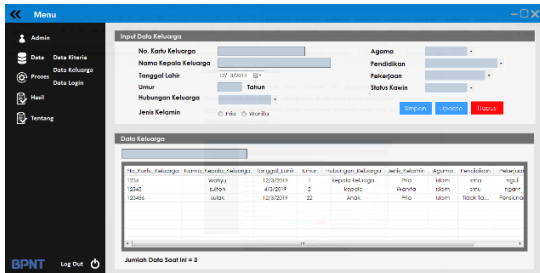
Menu

Admin

Data

Data Kiteria

Data Keluarga

Proses

Data Login

Hasil

Tentang

BPNT

Log Out

Input Data Keluarga

No. Kartu Keluarga

Nama Kepala Keluarga

Tanggal Lahir

12/3/2019

Umur

Tahun

Hubungan Keluarga

Jenis Kelamin

Pria

Wanita

Agama

Pendidikan

Pekerjaan

Status Kawin

Simpan

Update

Hapus

Data Keluarga

| No_Kartu_Keluarga | Nama_Kepala_Keluarga | Tanggal_Lahir | Umur | Hubungan_Keluarga | Jenis_Kelamin | Agama | Pendidikan | Pekerjaan |
|---|---|---|---|---|---|---|---|---|
| 1234 | wahyu | 12/3/2019 | 1 | Kepala Keluarga | Pria | Islam | sma | ngul |
| 12343 | sultan | 4/3/2019 | 2 | Kepala | Wanita | Islam | smu | ngarr |
| 123456 | sultan | 12/3/2019 | 22 | Anak | Pria | Islam | Tidak Ta... | Pensiuna |

Jumlah Data Saat Ini = 3